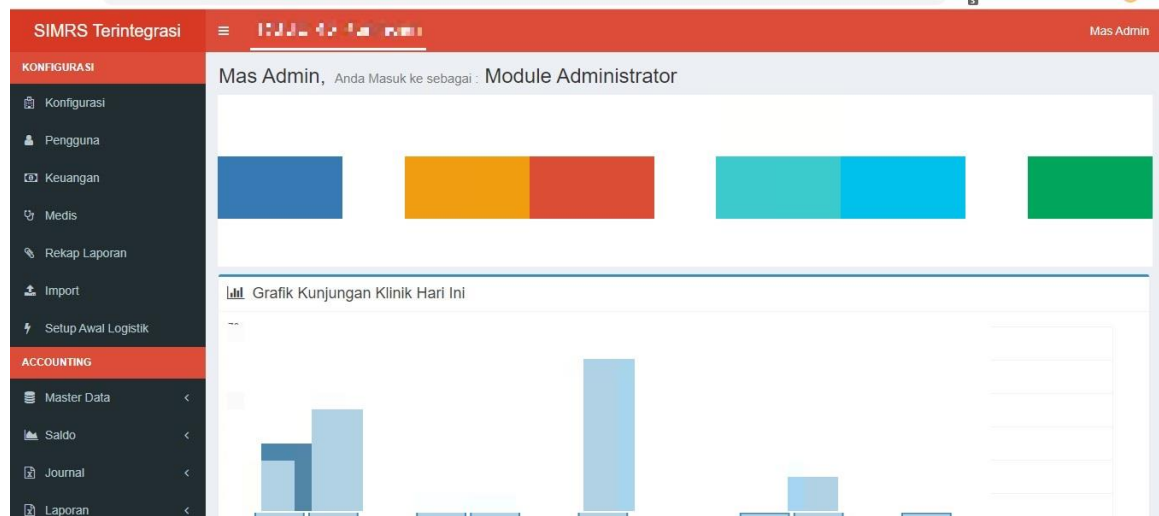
SIMRS Terintegrasi
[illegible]
Mas Admin

KONFIGURASI
Konfigurasi
Pengguna
Keuangan
Medis
Rekap Laporan
Import
Setup Awal Logistik
ACCOUNTING
Master Data
Saldo
Journal
Laporan

Mas Admin, Anda Masuk ke sebagai : Module Administrator

Grafik Kunjungan Klinik Hari Ini